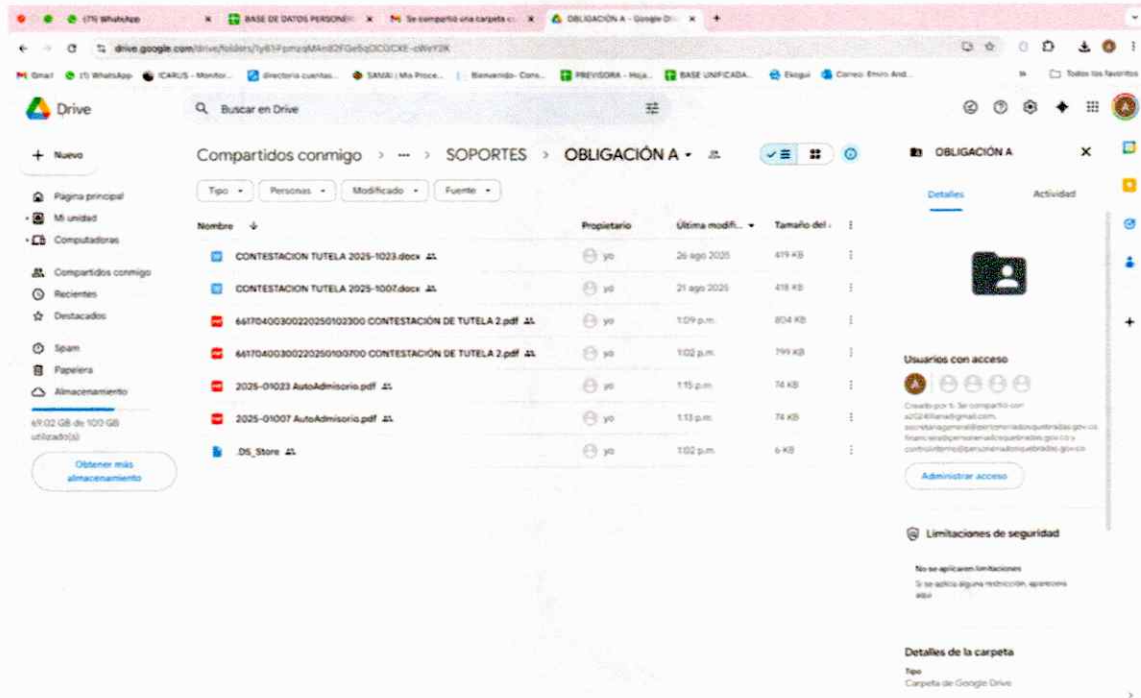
(75) WhatsApp | BASE DE DATOS PERSONE | Se compartió una carpeta | OBLIGACIÓN A - Google Dr

drive.google.com/drive/folders/1y61FpmzaMkn02FGeSqDCGCXE-cWeY2K

Gmail (1) WhatsApp ICARUS - Monitor... directorio cuentas... SAMAI | Mis Proce... Bienvenido- Cons... PREVISORA - Hoja... BASE UNIFICADA... Ekogui Correo: Emiro And... Todos los favoritos

Drive

Buscar en Drive

+ Nuevo

Página principal
Mi unidad
Computadoras

Compartidos conmigo
Recientes
Destacados

Spam
Papelera
Almacenamiento

69,02 GB de 100 GB utilizado(s)

Obtener más almacenamiento

Compartidos conmigo > ··· > SOPORTES > OBLIGACIÓN A

Tipo | Personas | Modificado | Fuente

| Nombre | Propietario | Última modifi... | Tamaño del... |
|---|---|---|---|
| CONTESTACION TUTELA 2025-1023.docx | yo | 26 ago 2025 | 419 KB |
| CONTESTACION TUTELA 2025-1007.docx | yo | 21 ago 2025 | 418 KB |
| 66170400300220250102300 CONTESTACIÓN DE TUTELA 2.pdf | yo | 1:09 p.m. | 804 KB |
| 66170400300220250100700 CONTESTACIÓN DE TUTELA 2.pdf | yo | 1:02 p.m. | 799 KB |
| 2025-01023 AutoAdmisorio.pdf | yo | 1:15 p.m. | 74 KB |
| 2025-01007 AutoAdmisorio.pdf | yo | 1:13 p.m. | 74 KB |
| .DS_Store | yo | 1:02 p.m. | 6 KB |

OBLIGACIÓN A

Detalles | Actividad

Usuarios con acceso

Creado por ti. Se compartió con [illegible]

Administrar acceso

Limitaciones de seguridad

No se aplicaron limitaciones

Si se aplica alguna restricción, aparecerá aquí

Detalles de la carpeta

Tipo
Carpeta de Google Drive